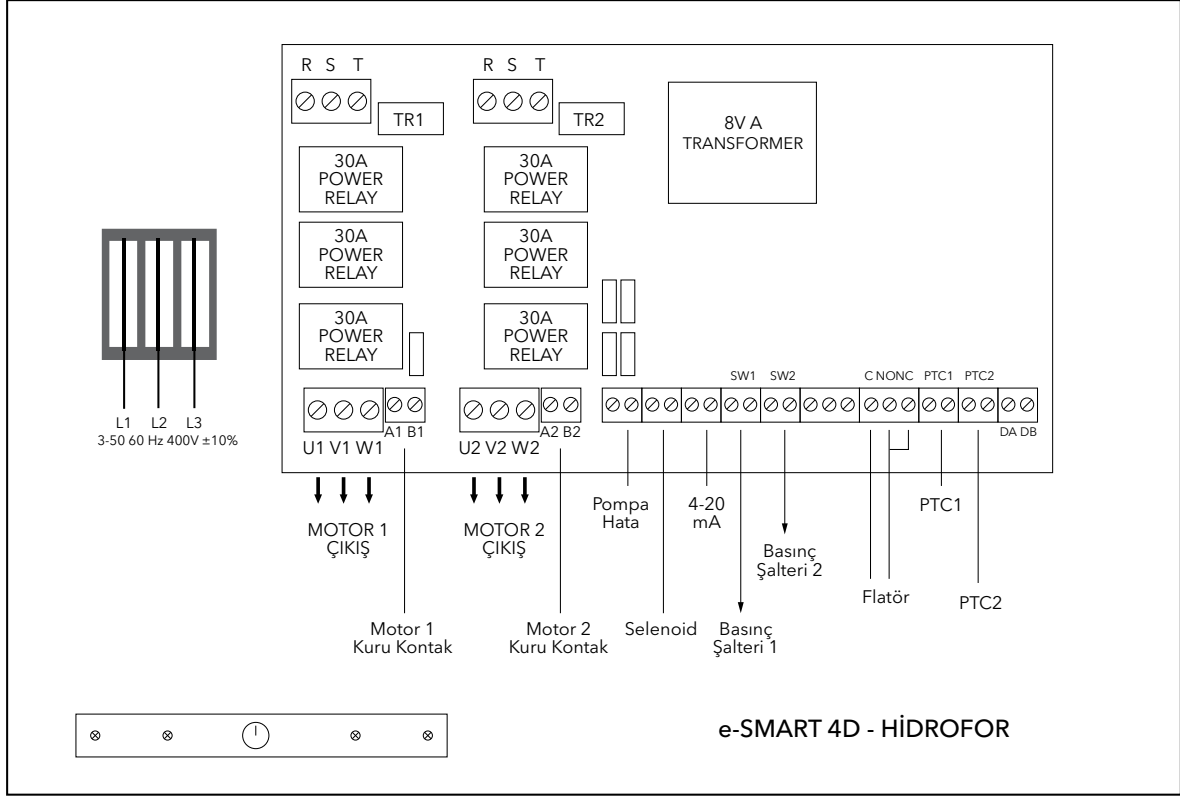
R S T

TR1

R S T

TR2

8V A
TRANSFORMER

30A
POWER
RELAY

30A
POWER
RELAY

30A
POWER
RELAY

30A
POWER
RELAY

30A
POWER
RELAY

30A
POWER
RELAY

L1 L2 L3
3-50 60 Hz 400V ±10%

U1 V1 W1

A1 B1

U2 V2 W2

A2 B2

SW1 SW2

C NONC PTC1 PTC2

DA DB

MOTOR 1
ÇIKIŞ

MOTOR 2
ÇIKIŞ

Pompa
Hata

4-20
mA

PTC1

Basınç
Şalteri 2

Flatör

PTC2

Motor 1
Kuru Kontak

Motor 2
Kuru Kontak

Selenoid

Basınç
Şalteri 1

e-SMART 4D - HİDROFOR